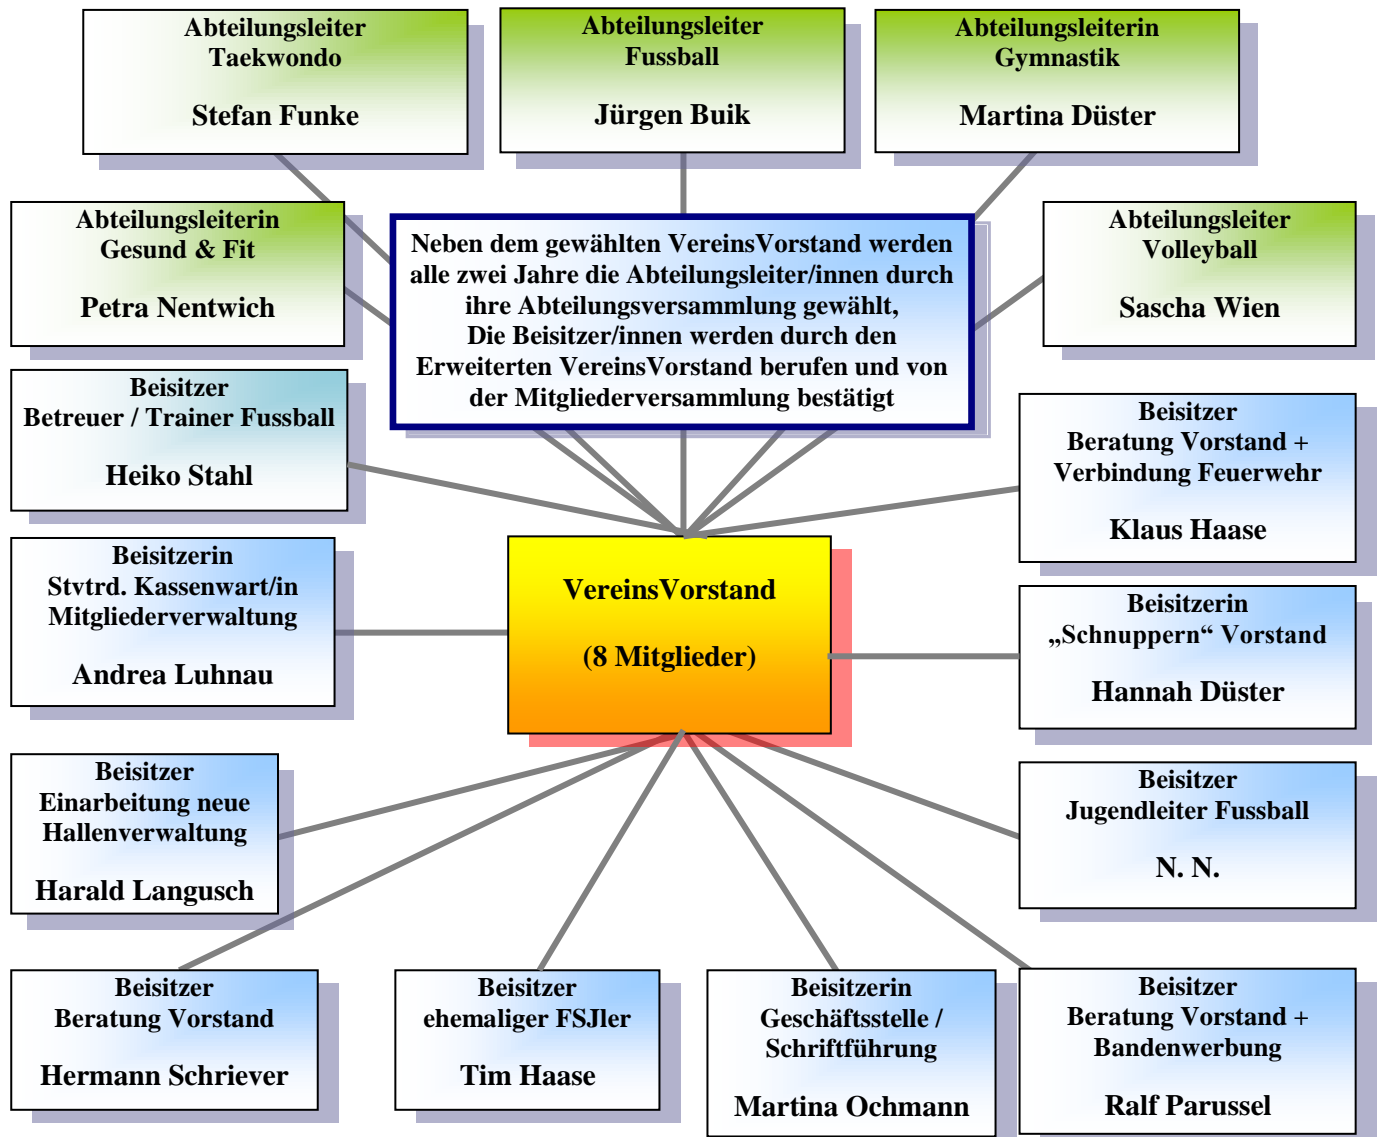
Abteilungsleiter
Taekwondo

Stefan Funke

Abteilungsleiter
Fussball

Jürgen Buik

Abteilungsleiterin
Gymnastik

Martina Düster

Abteilungsleiterin
Gesund & Fit

Petra Nentwich

Neben dem gewählten VereinsVorstand werden alle zwei Jahre die Abteilungsleiter/innen durch ihre Abteilungsversammlung gewählt,
Die Beisitzer/innen werden durch den Erweiterten VereinsVorstand berufen und von der Mitgliederversammlung bestätigt

Abteilungsleiter
Volleyball

Sascha Wien

Beisitzer
Betreuer / Trainer Fussball

Heiko Stahl

Beisitzer
Beratung Vorstand + Verbindung Feuerwehr

Klaus Haase

Beisitzerin
Stvtrd. Kassenwart/in Mitgliederverwaltung

Andrea Luhnau

VereinsVorstand

(8 Mitglieder)

Beisitzerin
„Schnuppern“ Vorstand

Hannah Düster

Beisitzer
Einarbeitung neue Hallenverwaltung

Harald Langusch

Beisitzer
Jugendleiter Fussball

N. N.

Beisitzer
Beratung Vorstand

Hermann Schriever

Beisitzer
ehemaliger FSJler

Tim Haase

Beisitzerin
Geschäftsstelle / Schriftführung

Martina Ochmann

Beisitzer
Beratung Vorstand + Bandenwerbung

Ralf Parussel